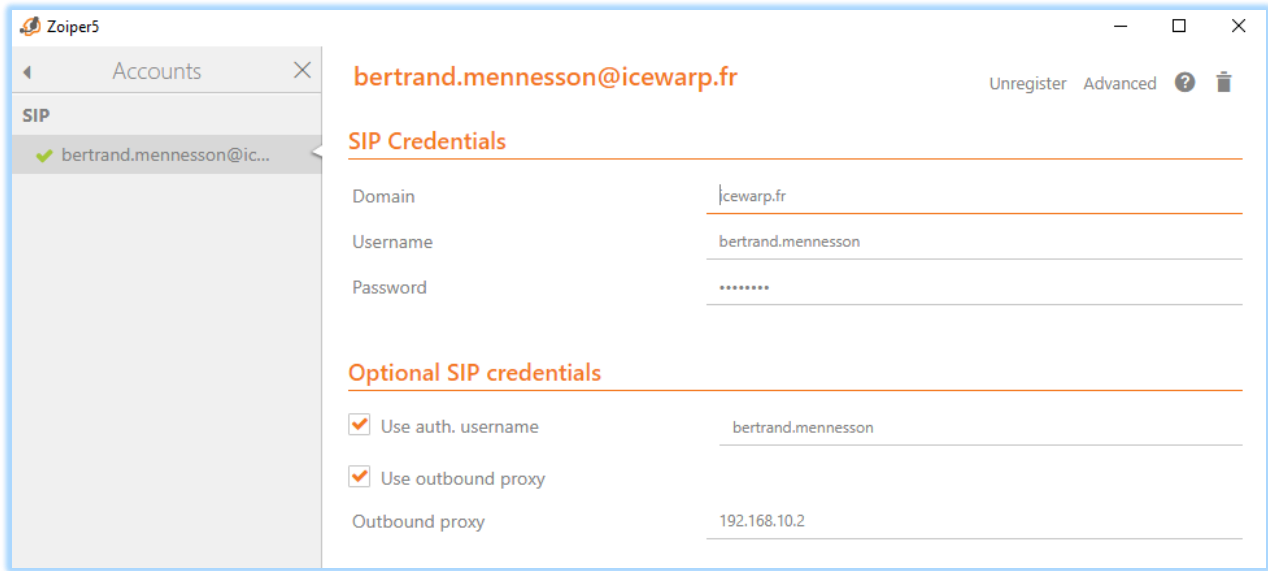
Zoiper5

Accounts

SIP

bertrand.mennesson@ic...

bertrand.mennesson@icewarp.fr

Unregister Advanced

SIP Credentials

Domain icewarp.fr

Username bertrand.mennesson

Password ••••••••

Optional SIP credentials

Use auth. username bertrand.mennesson

Use outbound proxy

Outbound proxy 192.168.10.2